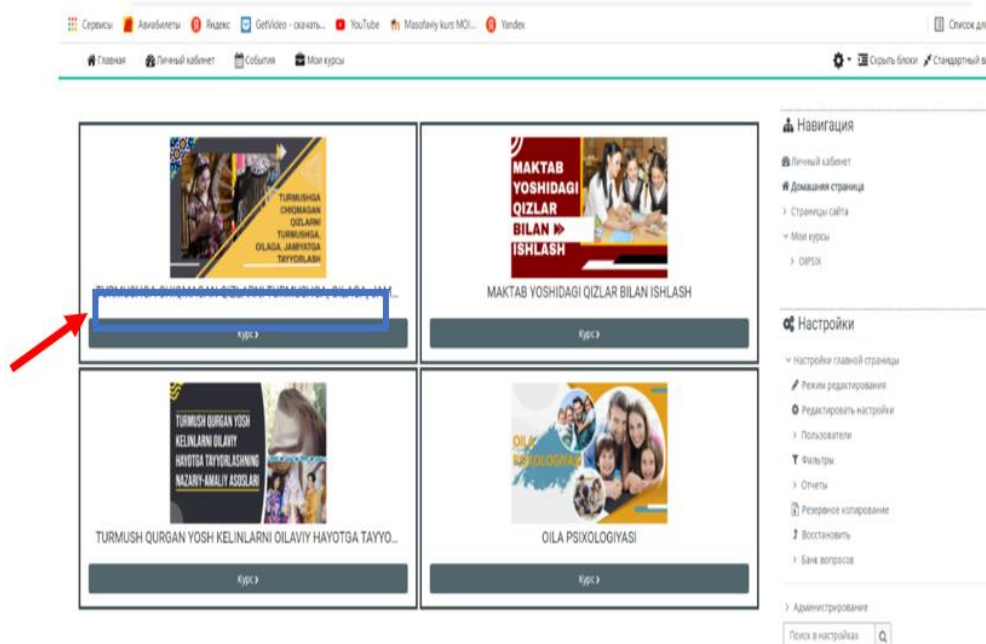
Сервисы Авиабилеты Яндекс GetVideo - скачать... YouTube Masofaviy kurs MOI... Yandex Список для

Главная Личный кабинет События Мои курсы

Скрыть блоки Стандартный в

TURMUSHGA CHIQMAGAN QIZLARNI TURMUSHGA, OILAGA, JAMIYATGA TAYYORLASH

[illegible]

Курс

MAKTAB YOSHIDAGI QIZLAR BILAN ISHLASH

MAKTAB YOSHIDAGI QIZLAR BILAN ISHLASH

Курс

TURMUSH QURGAN YOSH KELINLARNI OILAVIY HAYOTGA TAYYORLASHNING NAZARIY-AMALIY ASOSLARI

TURMUSH QURGAN YOSH KELINLARNI OILAVIY HAYOTGA TAYYO...

Курс

OILA PSIXOLOGIYASI

OILA PSIXOLOGIYASI

Курс

Навигация

Личный кабинет
Домашняя страница
Страницы сайта
Мои курсы
OIPSIX

Настройки

Настройки главной страницы
Режим редактирования
Редактировать настройки
Пользователи
Фильтры
Отчеты
Резервное копирование
Восстановить
Банк вопросов

Администрирование

Поиск в настройках